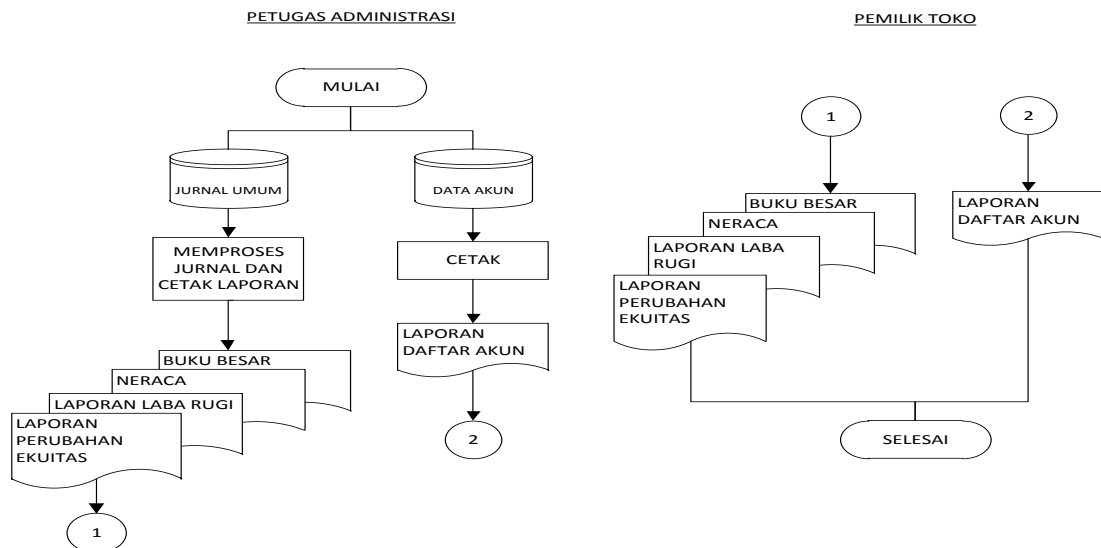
PETUGAS ADMINISTRASI

MULAI

JURNAL UMUM

DATA AKUN

MEMPROSES JURNAL DAN CETAK LAPORAN

CETAK

BUKU BESAR

NERACA

LAPORAN LABA RUGI

LAPORAN PERUBAHAN EKUITAS

LAPORAN DAFTAR AKUN

2

1

PEMILIK TOKO

1

2

BUKU BESAR

NERACA

LAPORAN LABA RUGI

LAPORAN PERUBAHAN EKUITAS

LAPORAN DAFTAR AKUN

SELESAI